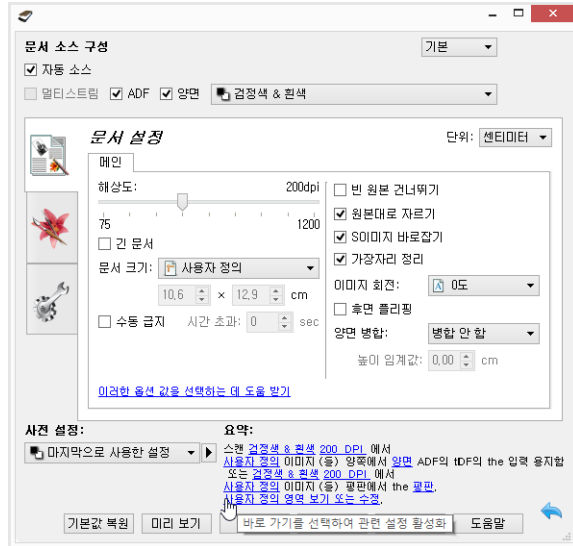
문서 소스 구성

기본

자동 소스

멀티스트림 ADF 양면 검정색 & 흰색

문서 설정

단위: 센티미터

메인

해상도: 200dpi

75 1200

긴 문서

문서 크기: 사용자 정의

10,6 × 12,9 cm

수동 급지 시간 초과: 0 sec

빈 원본 건너뛰기

원본대로 자르기

S이미지 바로잡기

가장자리 정리

이미지 회전: 0도

후면 플리핑

양면 병합: 병합 안 함

높이 임계값: 0,00 cm

이러한 옵션 값을 선택하는 데 도움 받기

사전 설정:

마지막으로 사용한 설정

요약:

스캔 검정색 & 흰색 200 DPI 에서
사용자 정의 이미지 (들) 양쪽에서 양면 ADF의 tDF의 the 입력 용지함 또는 검정색 & 흰색 200 DPI 에서
사용자 정의 이미지 (들) 평판에서 the 평판.
사용자 정의 영역 보기 또는 수정.

기본값 복원 미리 보기 바로 가기를 선택하여 관련 설정 활성화 도움말